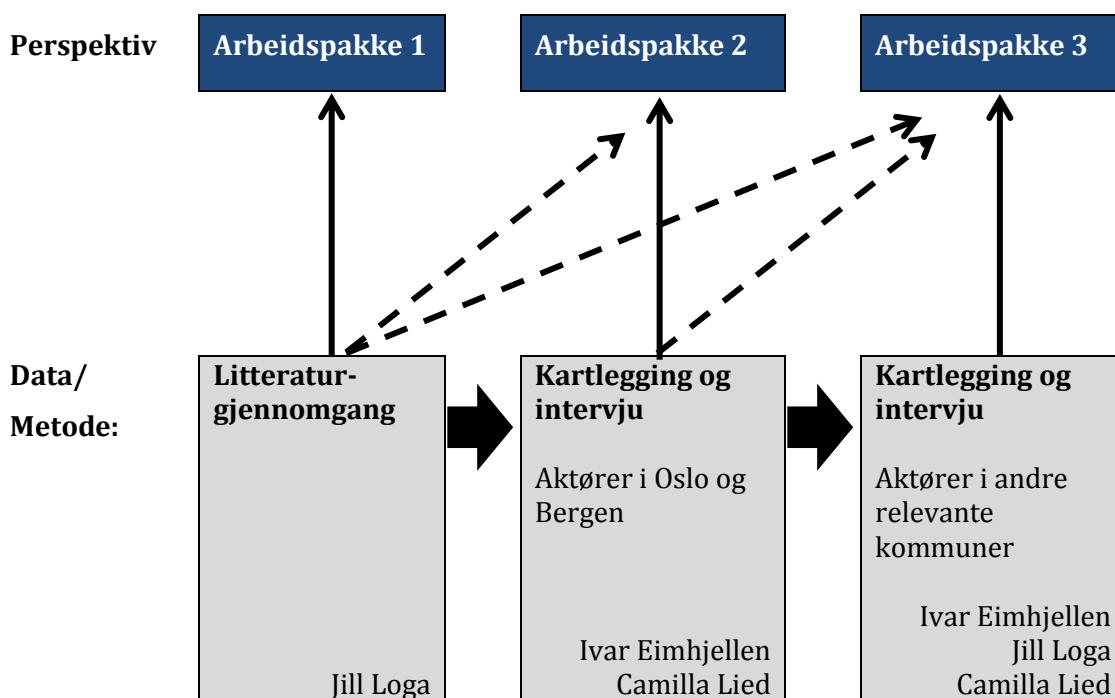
Perspektiv

Arbeidspakke 1

Arbeidspakke 2

Arbeidspakke 3

Data/ Metode:

Litteraturgjennomgang

Jill Loga

Kartlegging og intervju

Aktører i Oslo og Bergen

Ivar Eimhjellen
Camilla Lied

Kartlegging og intervju

Aktører i andre relevante kommuner

Ivar Eimhjellen
Jill Loga
Camilla Lied